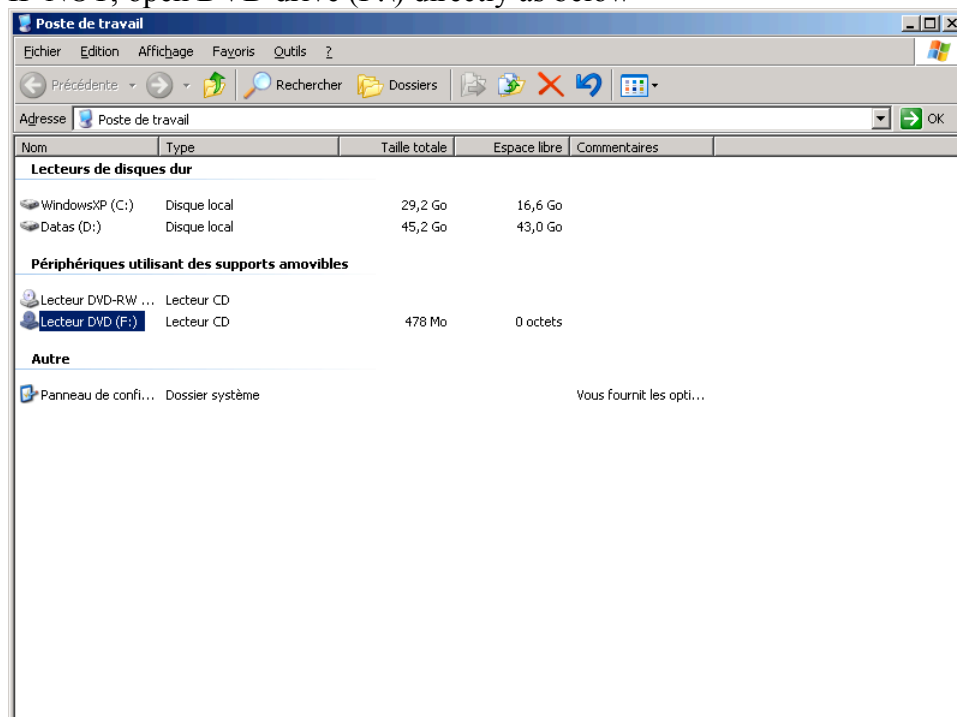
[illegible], open DVD drive (F:) directly as below

Poste de travail

Fichier Edition Affichage Favoris Outils ?

Précédente Rechercher Dossiers

Adresse Poste de travail OK

| Nom | Type | Taille totale | Espace libre | Commentaires |
|---|---|---|---|---|
| **Lecteurs de disques dur** | | | | |
| WindowsXP (C:) | Disque local | 29,2 Go | 16,6 Go | |
| Datas (D:) | Disque local | 45,2 Go | 43,0 Go | |
| **Périphériques utilisant des supports amovibles** | | | | |
| Lecteur DVD-RW ... | Lecteur CD | | | |
| Lecteur DVD (F:) | Lecteur CD | 478 Mo | 0 octets | |
| **Autre** | | | | |
| Panneau de confi... | Dossier système | | | Vous fournit les opti... |